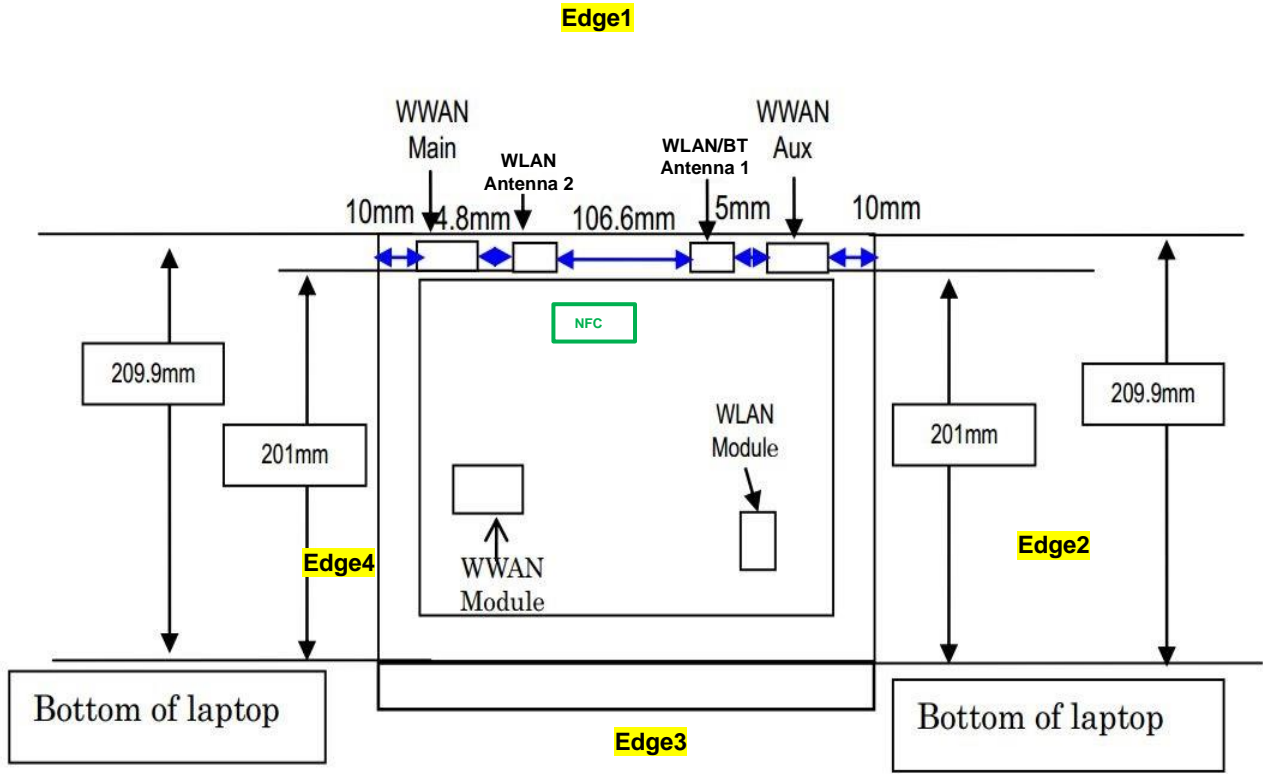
Edge1

WWAN Main

WLAN Antenna 2

WLAN/BT Antenna 1

WWAN Aux

10mm

4.8mm

106.6mm

5mm

10mm

NFC

209.9mm

201mm

WLAN Module

201mm

209.9mm

Edge4

WWAN Module

Edge2

Bottom of laptop

Bottom of laptop

Edge3